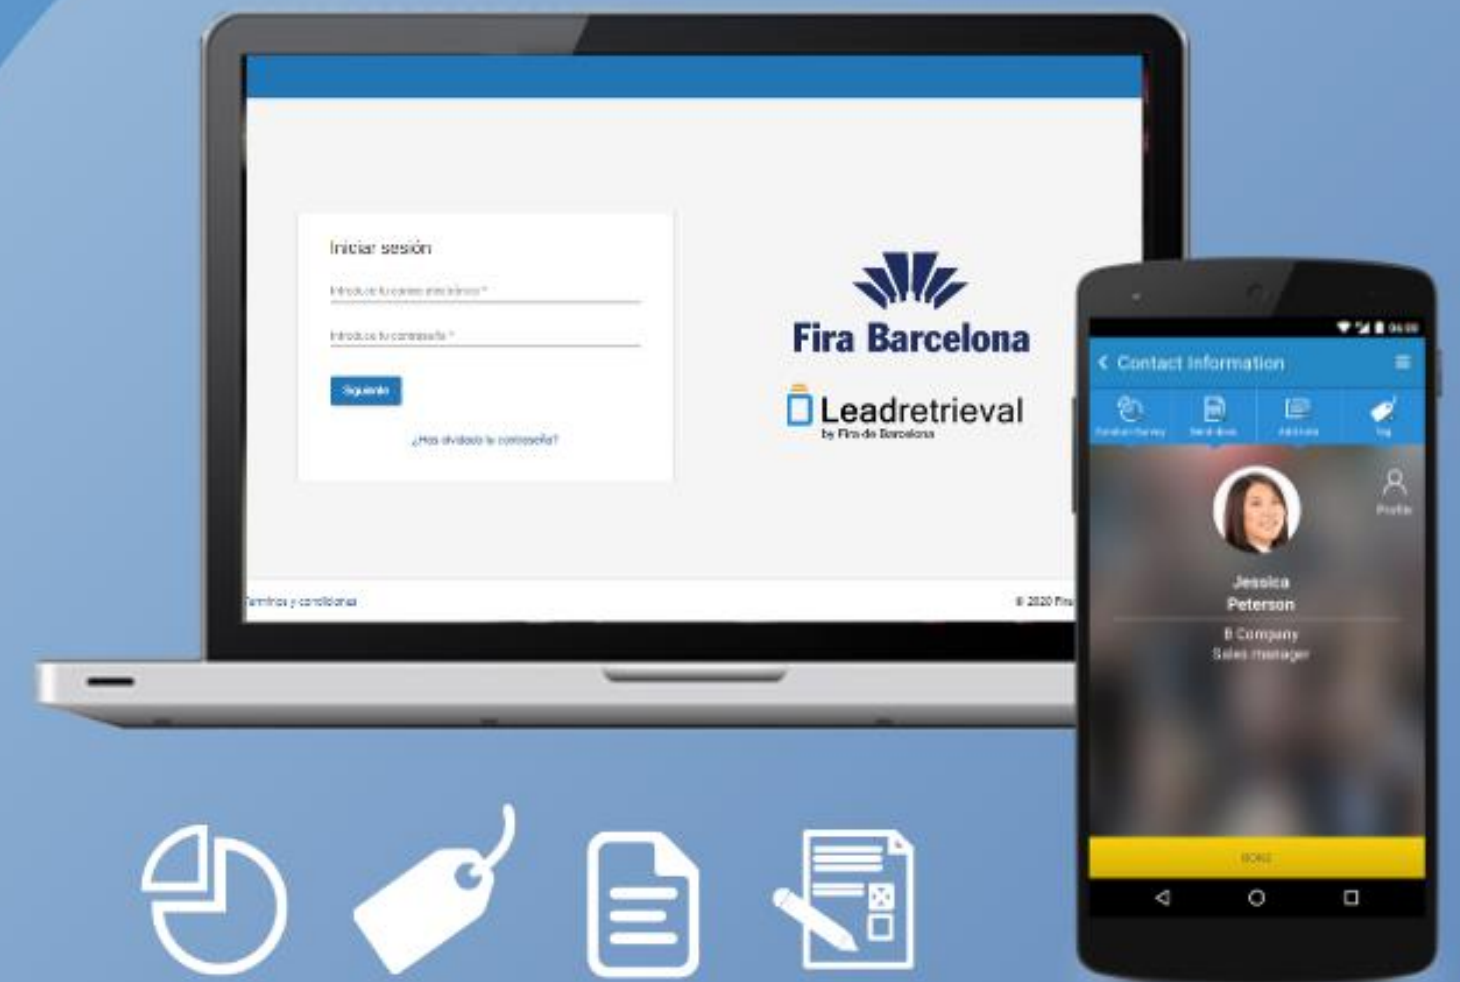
Iniciar sesión

Introduce tu correo electrónico *

Introduce tu contraseña *

Siguiente

¿Has olvidado tu contraseña?

Fira Barcelona

Leadretrieval
by Fira de Barcelona

Términos y condiciones

© 2020 Fira

Contact Information

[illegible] Send docs Add notes Tag

Profile

Jessica
Peterson

B Company
Sales manager

DONE